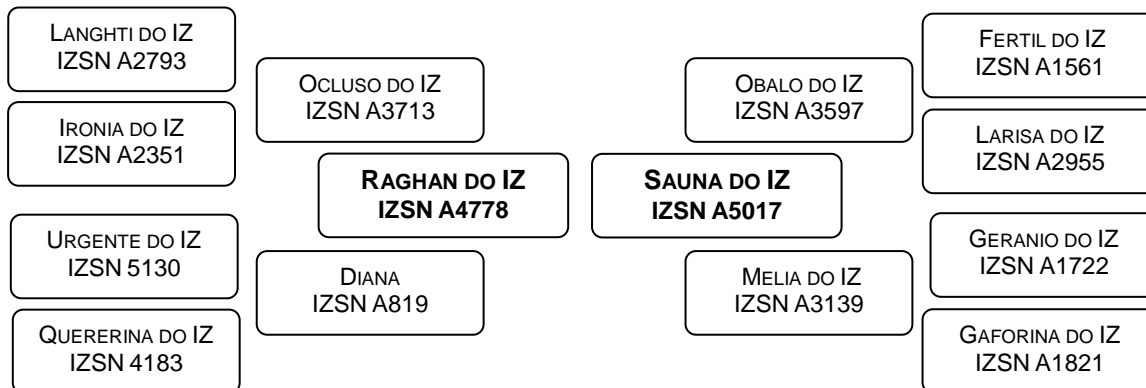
LANGHTI DO IZ
IZSN A2793

IRONIA DO IZ
IZSN A2351

URGENTE DO IZ
IZSN 5130

QUERERINA DO IZ
IZSN 4183

OCLUSO DO IZ
IZSN A3713

RAGHAN DO IZ
IZSN A4778

DIANA
IZSN A819

SAUNA DO IZ
IZSN A5017

OBALO DO IZ
IZSN A3597

MELIA DO IZ
IZSN A3139

FERTIL DO IZ
IZSN A1561

LARISA DO IZ
IZSN A2955

GERANIO DO IZ
IZSN A1722

GAFORINA DO IZ
IZSN A1821